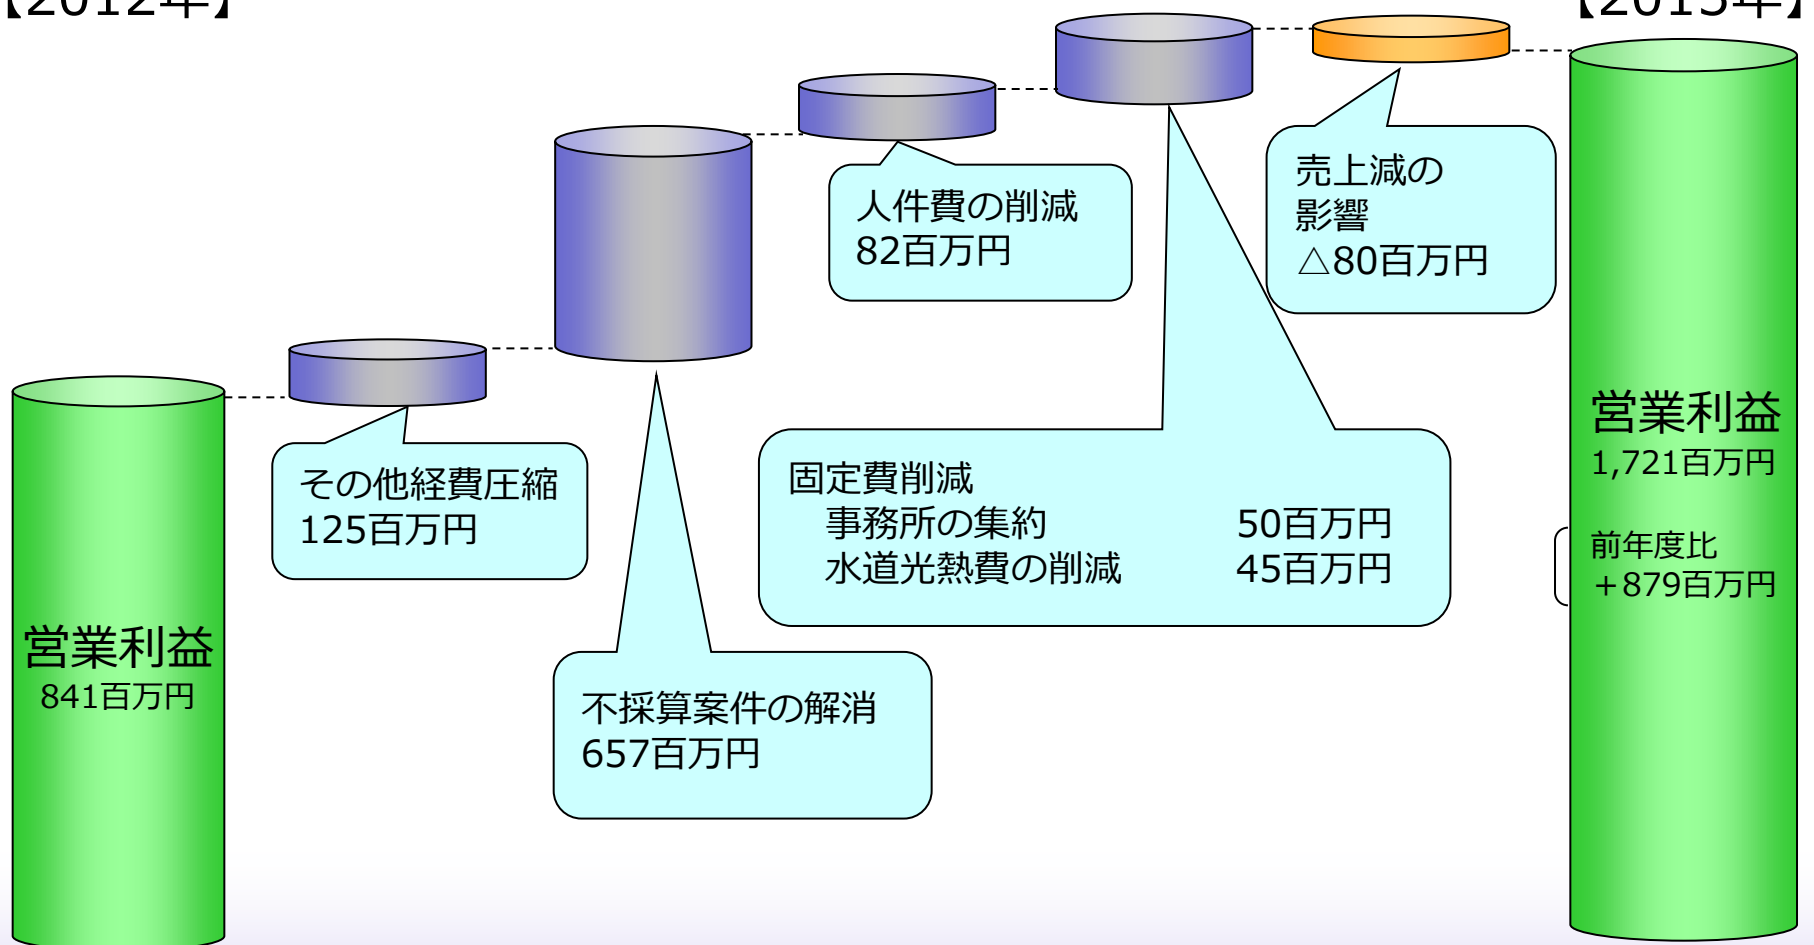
【2012年】

【2013年】

人件費の削減
82百万円

売上減の
影響
△80百万円

その他経費圧縮
125百万円

固定費削減
事務所の集約 50百万円
水道光熱費の削減 45百万円

営業利益
1,721百万円

前年度比
+879百万円

営業利益
841百万円

不採算案件の解消
657百万円